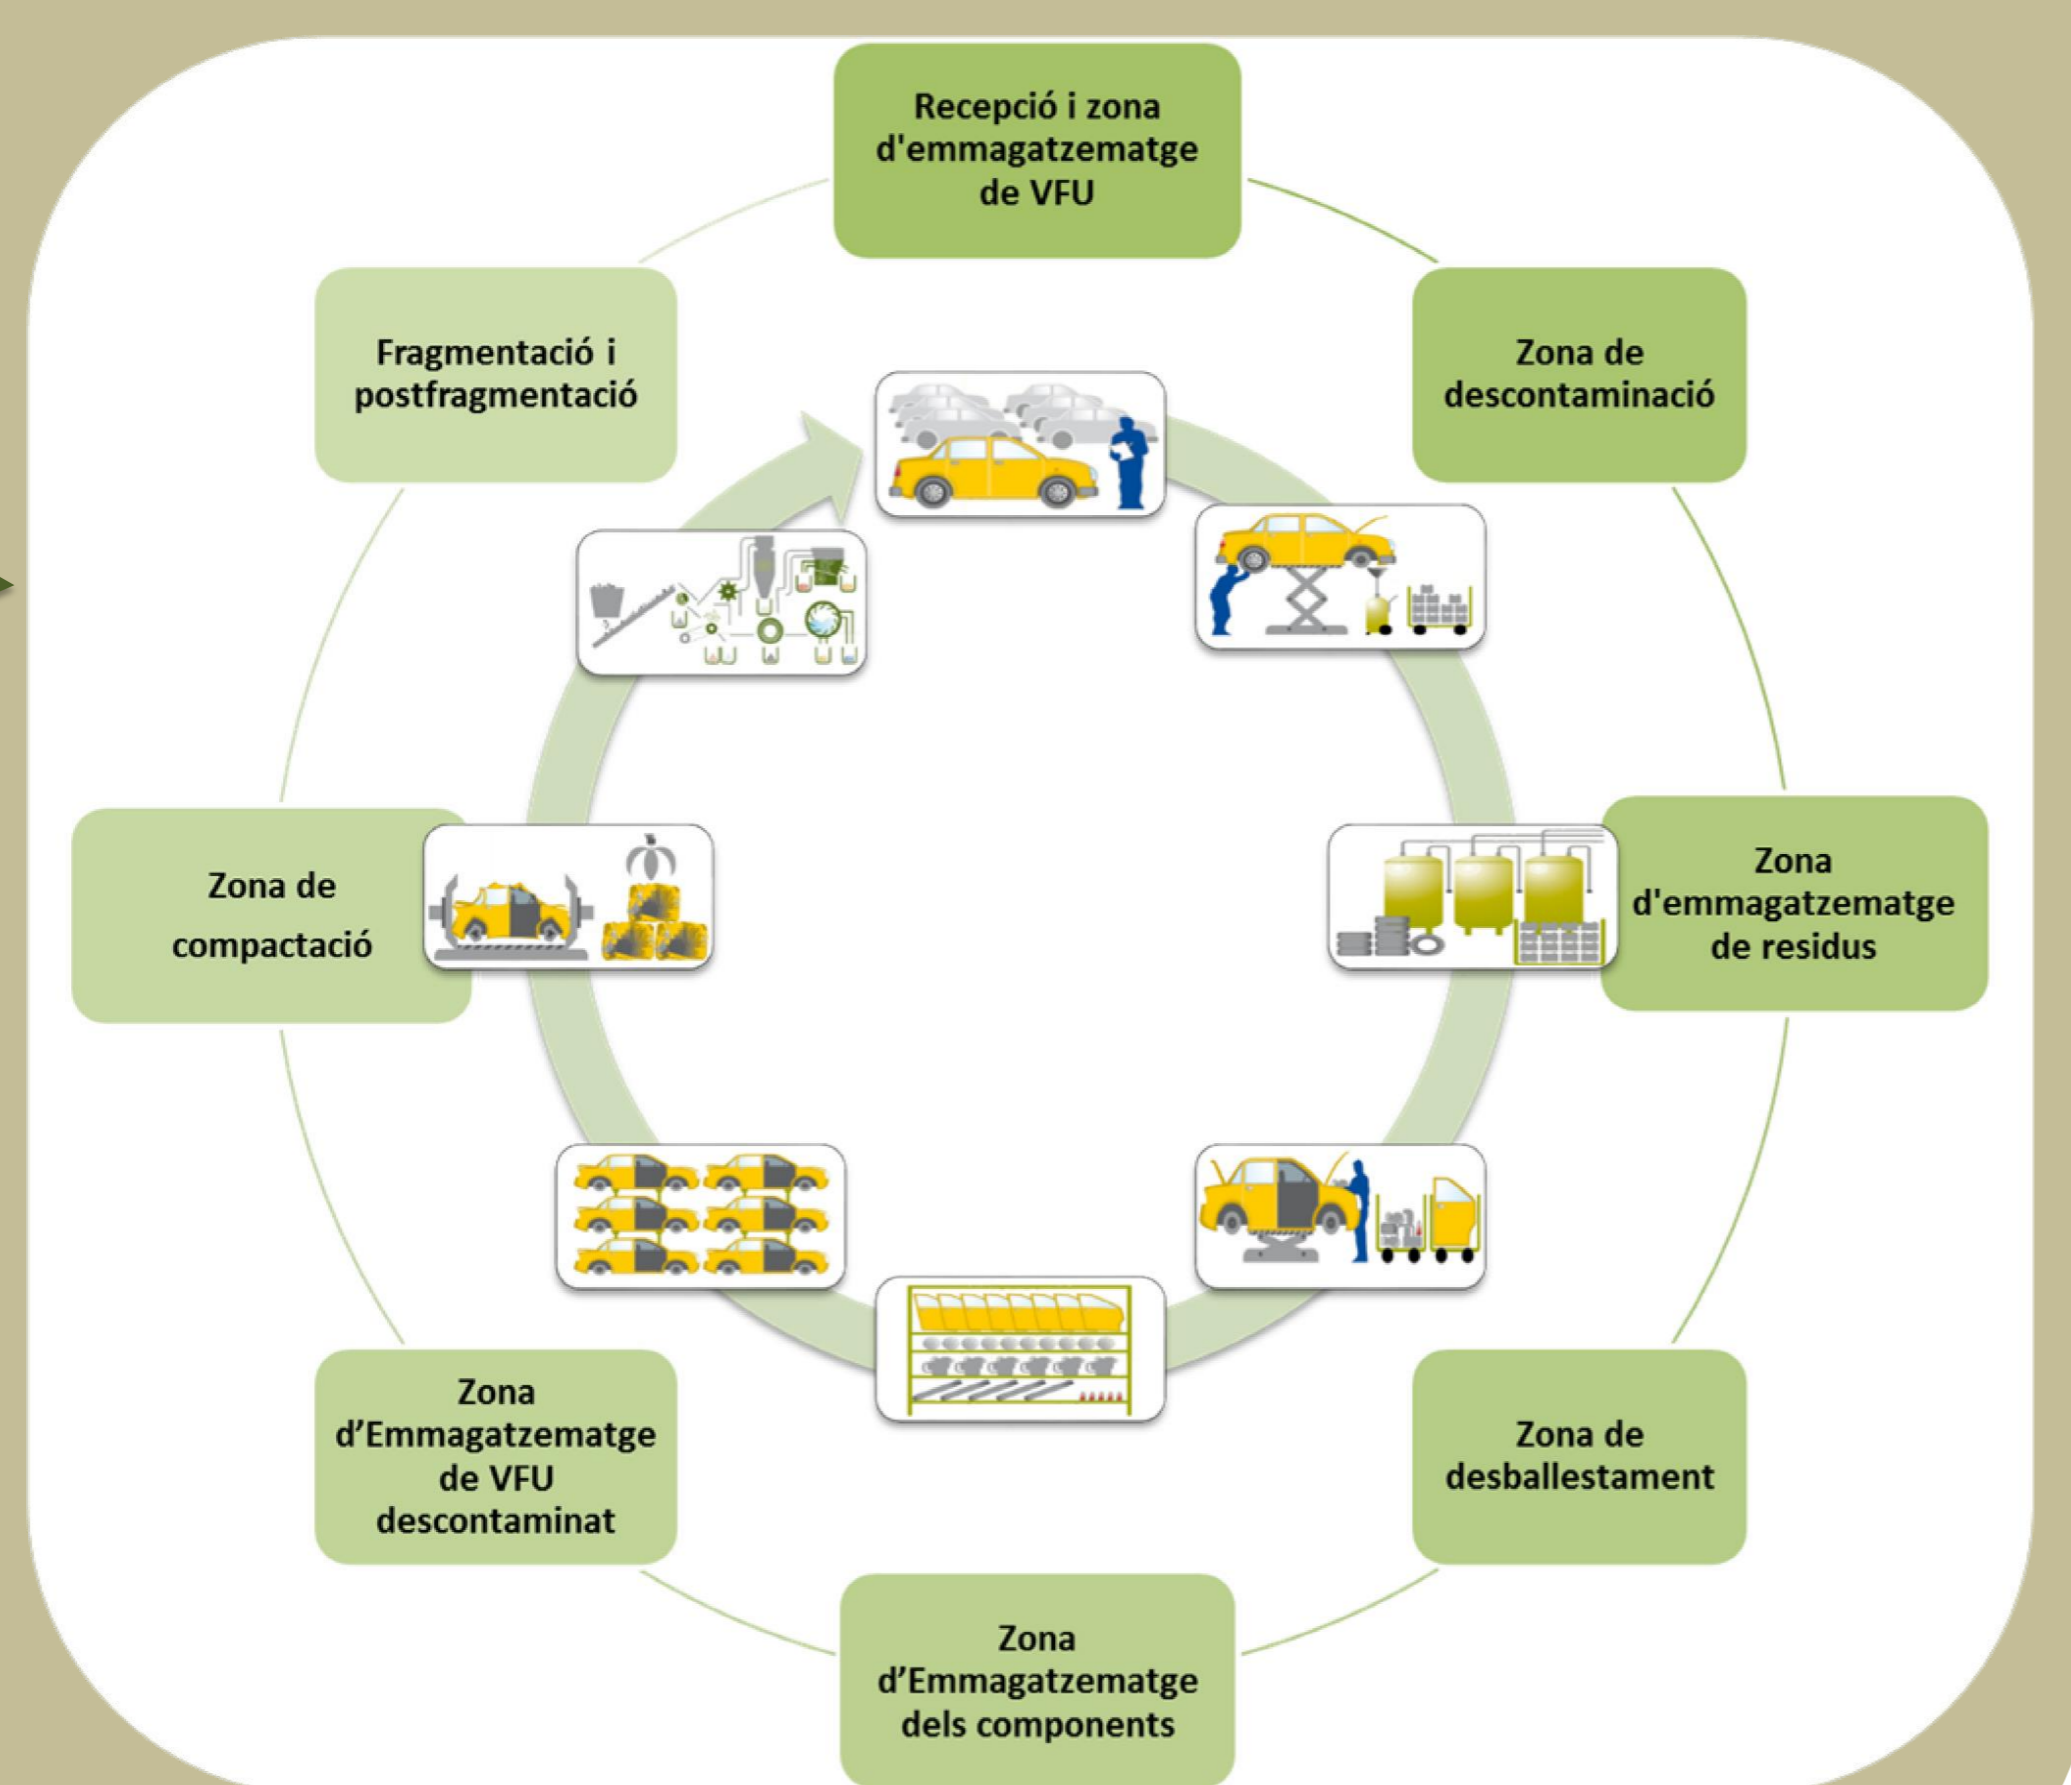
Recepció i zona d'emmagatzematge de VFU

Zona de descontaminació

Zona d'emmagatzematge de residus

Zona de desballestament

Zona d’Emmagatzematge dels components

Zona d’Emmagatzematge de VFU descontaminat

Zona de compactació

Fragmentació i postfragmentació